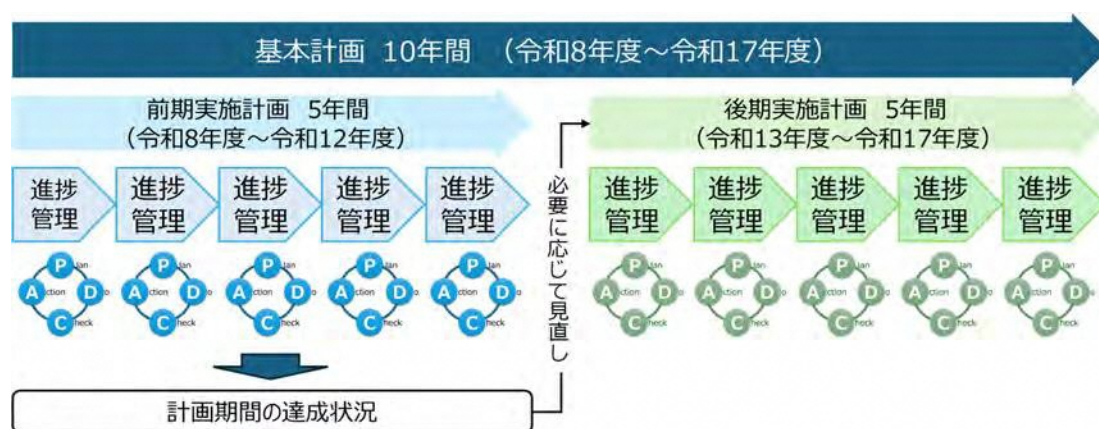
基本計画 10年間 （令和8年度～令和17年度）

前期実施計画 5年間
（令和8年度～令和12年度）

後期実施計画 5年間
（令和13年度～令和17年度）

進捗管理

進捗管理

進捗管理

進捗管理

進捗管理

必要に応じて見直し

進捗管理

進捗管理

進捗管理

進捗管理

進捗管理

Plan
Action Do
Check

Plan
Action Do
Check

Plan
Action Do
Check

Plan
Action Do
Check

Plan
Action Do
Check

Plan
Action Do
Check

Plan
Action Do
Check

Plan
Action Do
Check

Plan
Action Do
Check

Plan
Action Do
Check

計画期間の達成状況